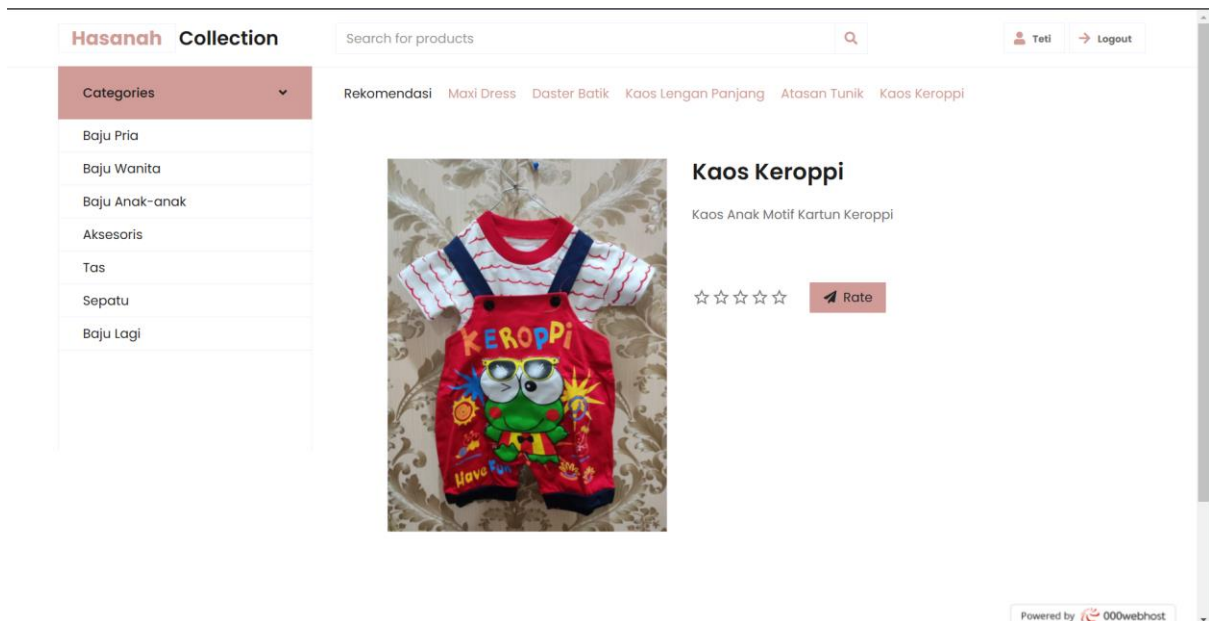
Hasanah Collection

Search for products

Teti → Logout

Categories

Baju Pria
Baju Wanita
Baju Anak-anak
Aksesoris
Tas
Sepatu
Baju Lagi

Rekomendasi Maxi Dress Daster Batik Kaos Lengan Panjang Atasan Tunik Kaos Keroppi

KEROPPI

Have Fun

Kaos Keroppi

Kaos Anak Motif Kartun Keroppi

☆☆☆☆☆ Rate

Powered by 000webhost